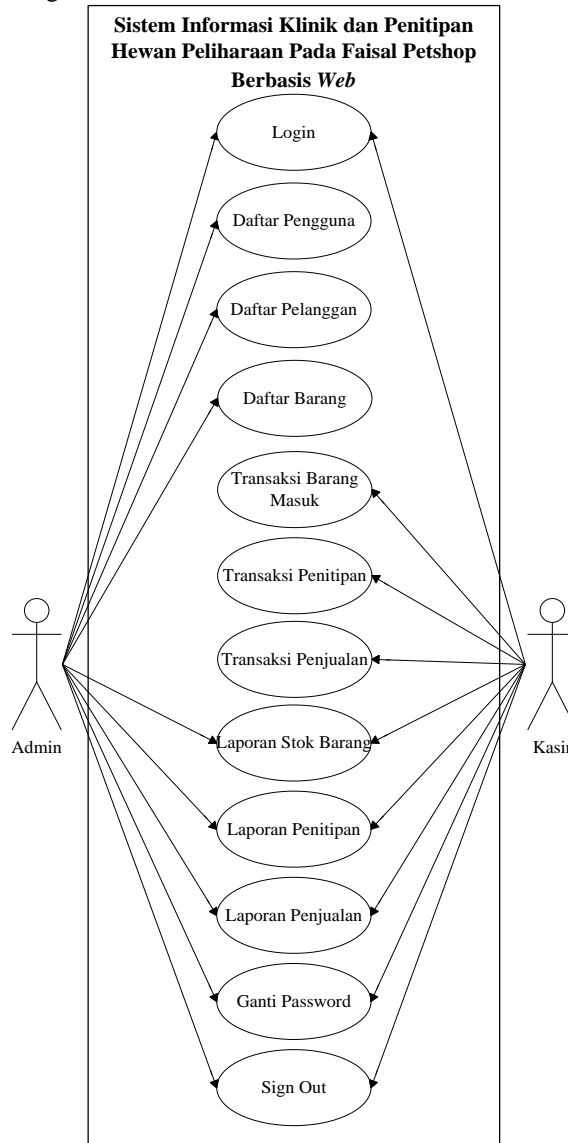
Sistem Informasi Klinik dan Penitipan Hewan Peliharaan Pada Faisal Petshop Berbasis *Web*

Login

Daftar Pengguna

Daftar Pelanggan

Daftar Barang

Transaksi Barang Masuk

Transaksi Penitipan

Transaksi Penjualan

Laporan Stok Barang

Laporan Penitipan

Laporan Penjualan

Ganti Password

Sign Out

Admin

Kasir